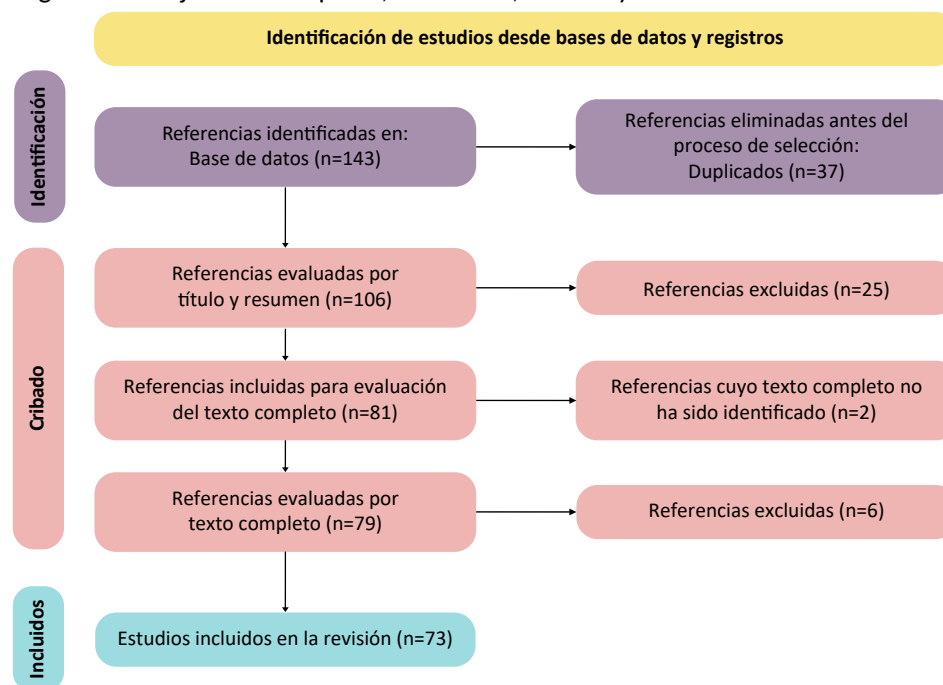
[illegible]

Identificación de estudios desde bases de datos y registros

Identificación

Referencias identificadas en: Base de datos (n=143)

Referencias eliminadas antes del proceso de selección: Duplicados (n=37)

Cribado

Referencias evaluadas por título y resumen (n=106)

Referencias excluidas (n=25)

Referencias incluidas para evaluación del texto completo (n=81)

Referencias cuyo texto completo no ha sido identificado (n=2)

Referencias evaluadas por texto completo (n=79)

Referencias excluidas (n=6)

Incluidos

Estudios incluidos en la revisión (n=73)